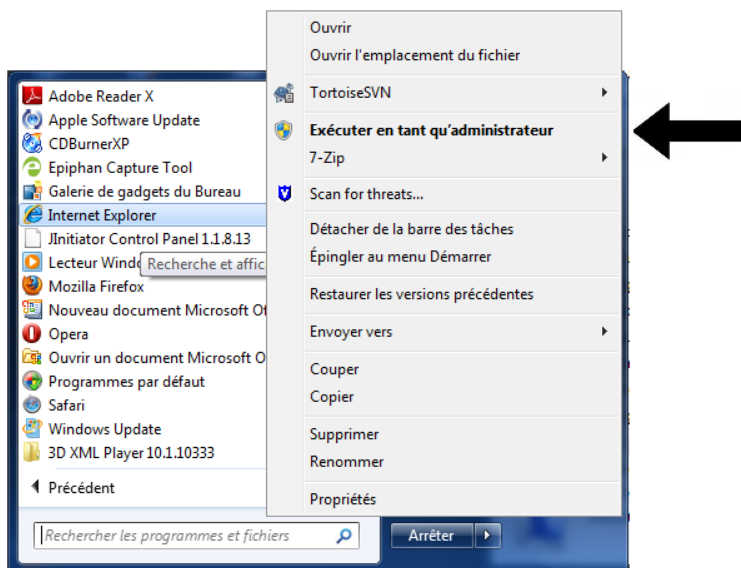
Adobe Reader X
Apple Software Update
CDBurnerXP
Epiphan Capture Tool
Galerie de gadgets du Bureau
Internet Explorer
JInitiator Control Panel 1.1.8.13
Lecteur Windo
Recherche et affic
Mozilla Firefox
Nouveau document Microsoft Of
Opera
Ouvrir un document Microsoft O
Programmes par défaut
Safari
Windows Update
3D XML Player 10.1.10333
Précédent
Rechercher les programmes et fichiers
Arrêter

Ouvrir
Ouvrir l'emplacement du fichier
TortoiseSVN
Exécuter en tant qu'administrateur
7-Zip
Scan for threats...
Détacher de la barre des tâches
Épingler au menu Démarrer
Restaurer les versions précédentes
Envoyer vers
Couper
Copier
Supprimer
Renommer
Propriétés